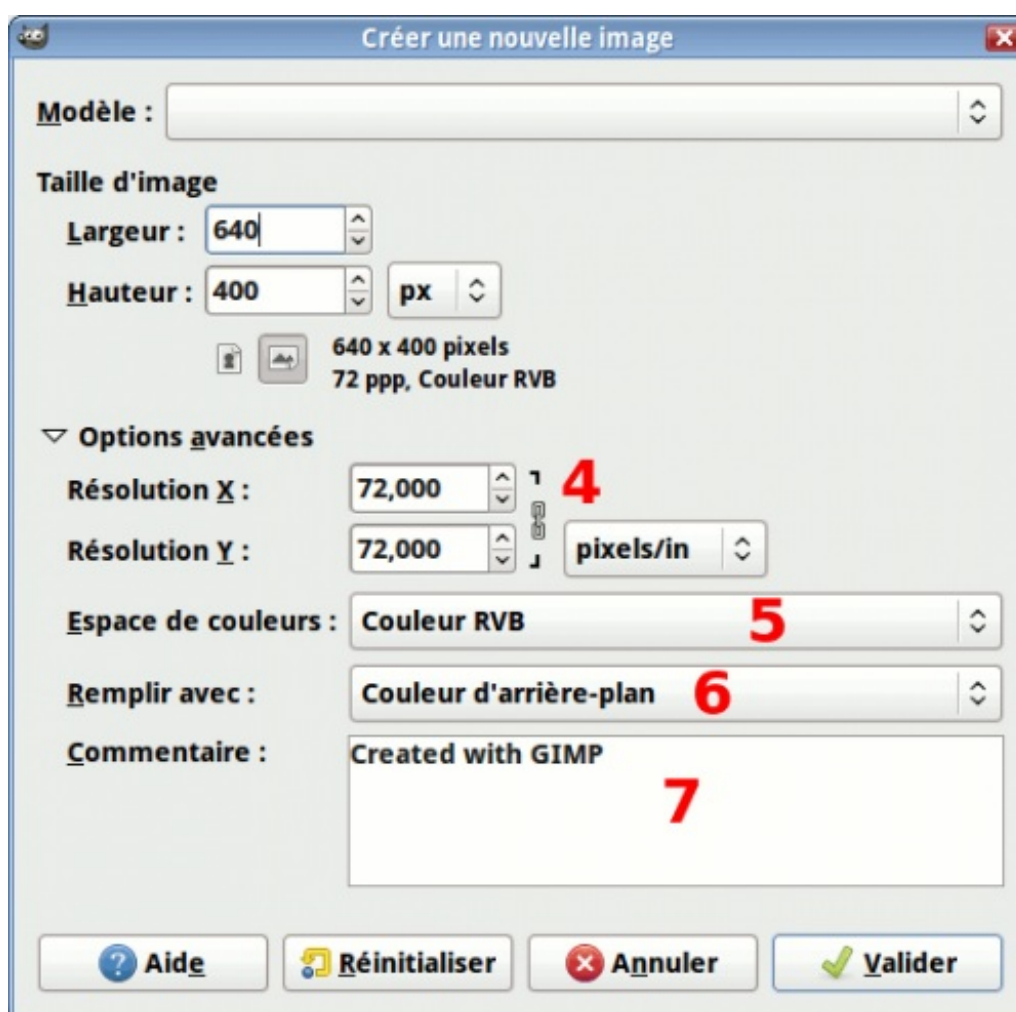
Créer une nouvelle image

Modèle :

Taille d'image

Largeur : 640

Hauteur : 400 px

640 x 400 pixels
72 ppp, Couleur RVB

Options avancées

Résolution X : 72,000 4

Résolution Y : 72,000 pixels/in

Espace de couleurs : Couleur RVB 5

Remplir avec : Couleur d'arrière-plan 6

Commentaire : Created with GIMP 7

Aide Réinitialiser Annuler Valider